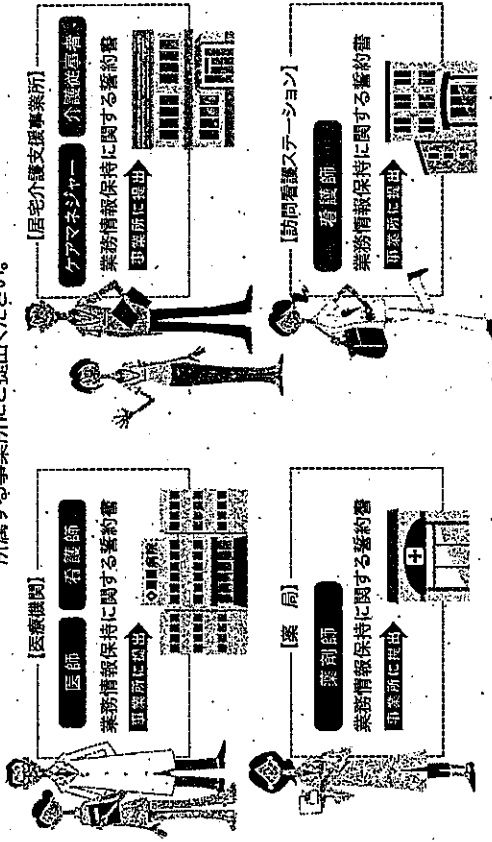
所属する事業所に提出ください。

【医療機関】
医師
看護師
業務情報保持に関する誓約書
事業所に提出

【居宅介護支援事業所】
ケアマネジャー
介護従事者
業務情報保持に関する誓約書
事業所に提出

【薬局】
薬剤師
業務情報保持に関する誓約書
事業所に提出

【訪問看護ステーション】
看護師
業務情報保持に関する誓約書
事業所に提出